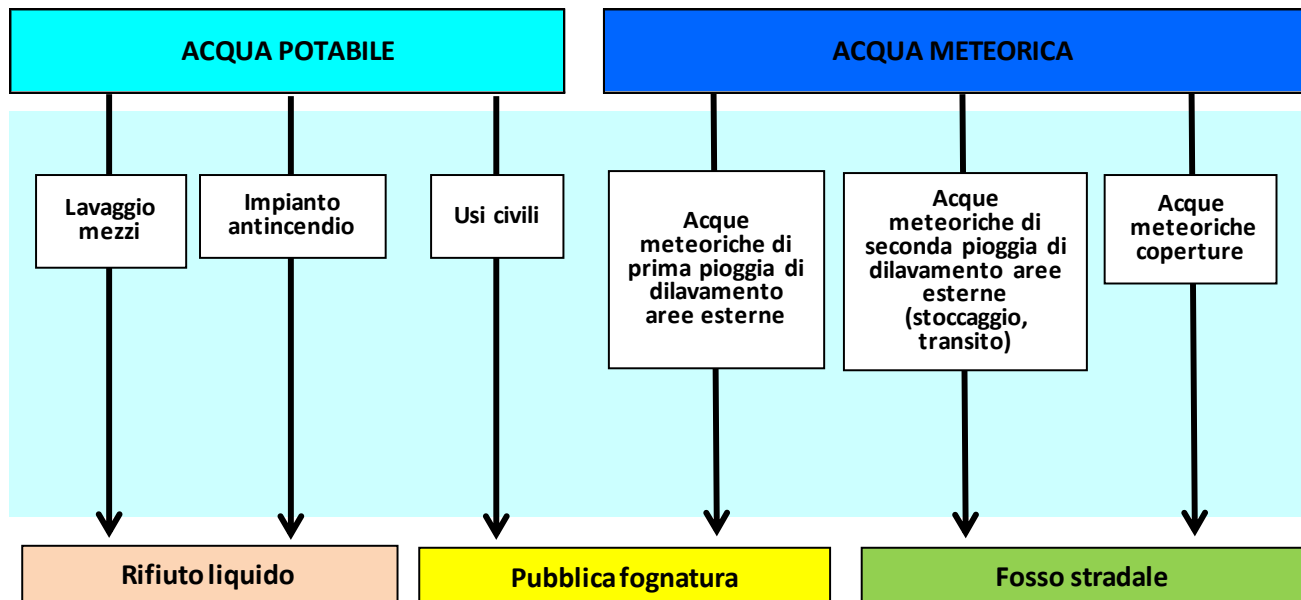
ACQUA POTABILE

ACQUA METEORICA

Lavaggio mezzi

Impianto antincendio

Usi civili

Acque meteoriche di prima pioggia di dilavamento aree esterne

Acque meteoriche di seconda pioggia di dilavamento aree esterne (stoccaggio, transito)

Acque meteoriche coperture

Rifiuto liquido

Pubblica fognatura

Fosso stradale